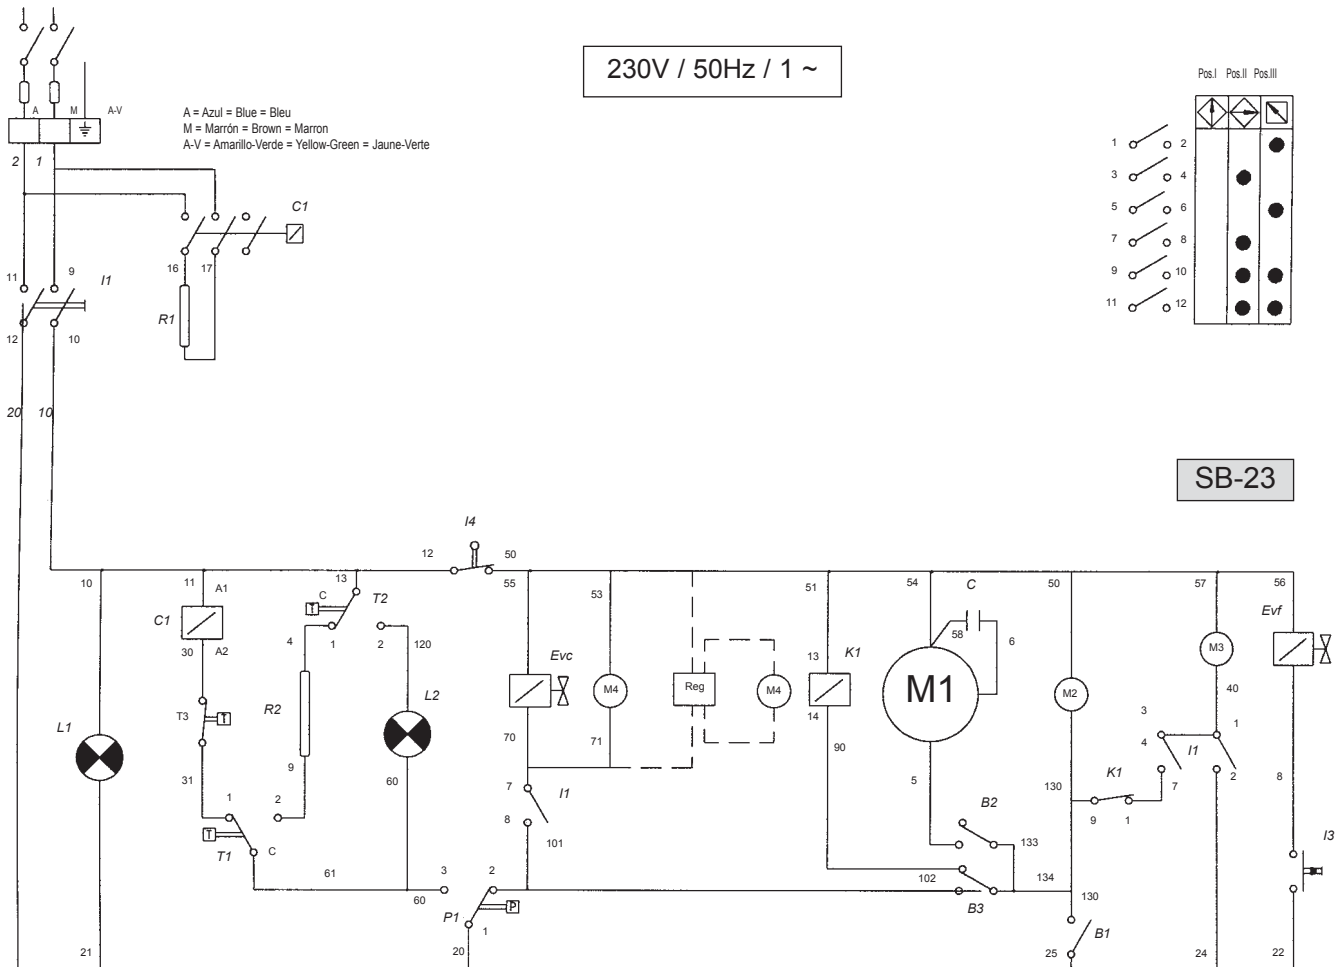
230V / 50Hz / 1 ~

A M A-V
A = Azul = Blue = Bleu
M = Marrón = Brown = Marron
A-V = Amarillo-Verde = Yellow-Green = Jaune-Verte

2 1

C1
16 17
R1
11 9
I1
12 10
20 10

Pos.I Pos.II Pos.III
1 2
3 4
5 6
7 8
9 10
11 12

SB-23

I4
12 50
10 11 A1 13 55 53 51 54 C 50 57 56
C1 C T2 Evf
30 A2 1 2 120 58 6
4 Evc 13 K1
T3 R2 L2 M4 Reg M4 M1 M2 M3
14 40
L1 70 71 90 3 1
9 60 4 I1
31 7 I1 5 K1 2
1 2 8 B2 130 7 8
T1 C 101 133 9 1 I3
61 3 2 102 134
60 B3 130
P1 1
21 20 25 B1 24 22